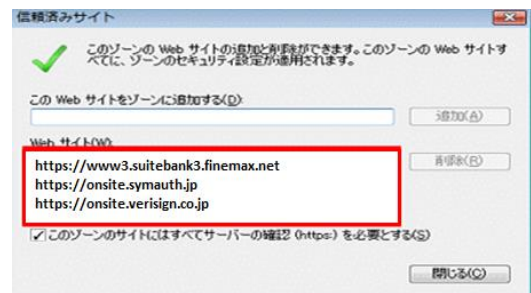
信頼済みサイト

このゾーンの Web サイトの追加と削除ができます。このゾーンの Web サイトすべてに、ゾーンのセキュリティ設定が適用されます。

この Web サイトをゾーンに追加する(D):

追加(A)

Web サイト(W):

https://www3.suitebank3.finemax.net
https://onsite.symauth.jp
https://onsite.verisign.co.jp

削除(R)

このゾーンのサイトにはすべてサーバーの確認 (https:) を必要とする(S)

閉じる(C)